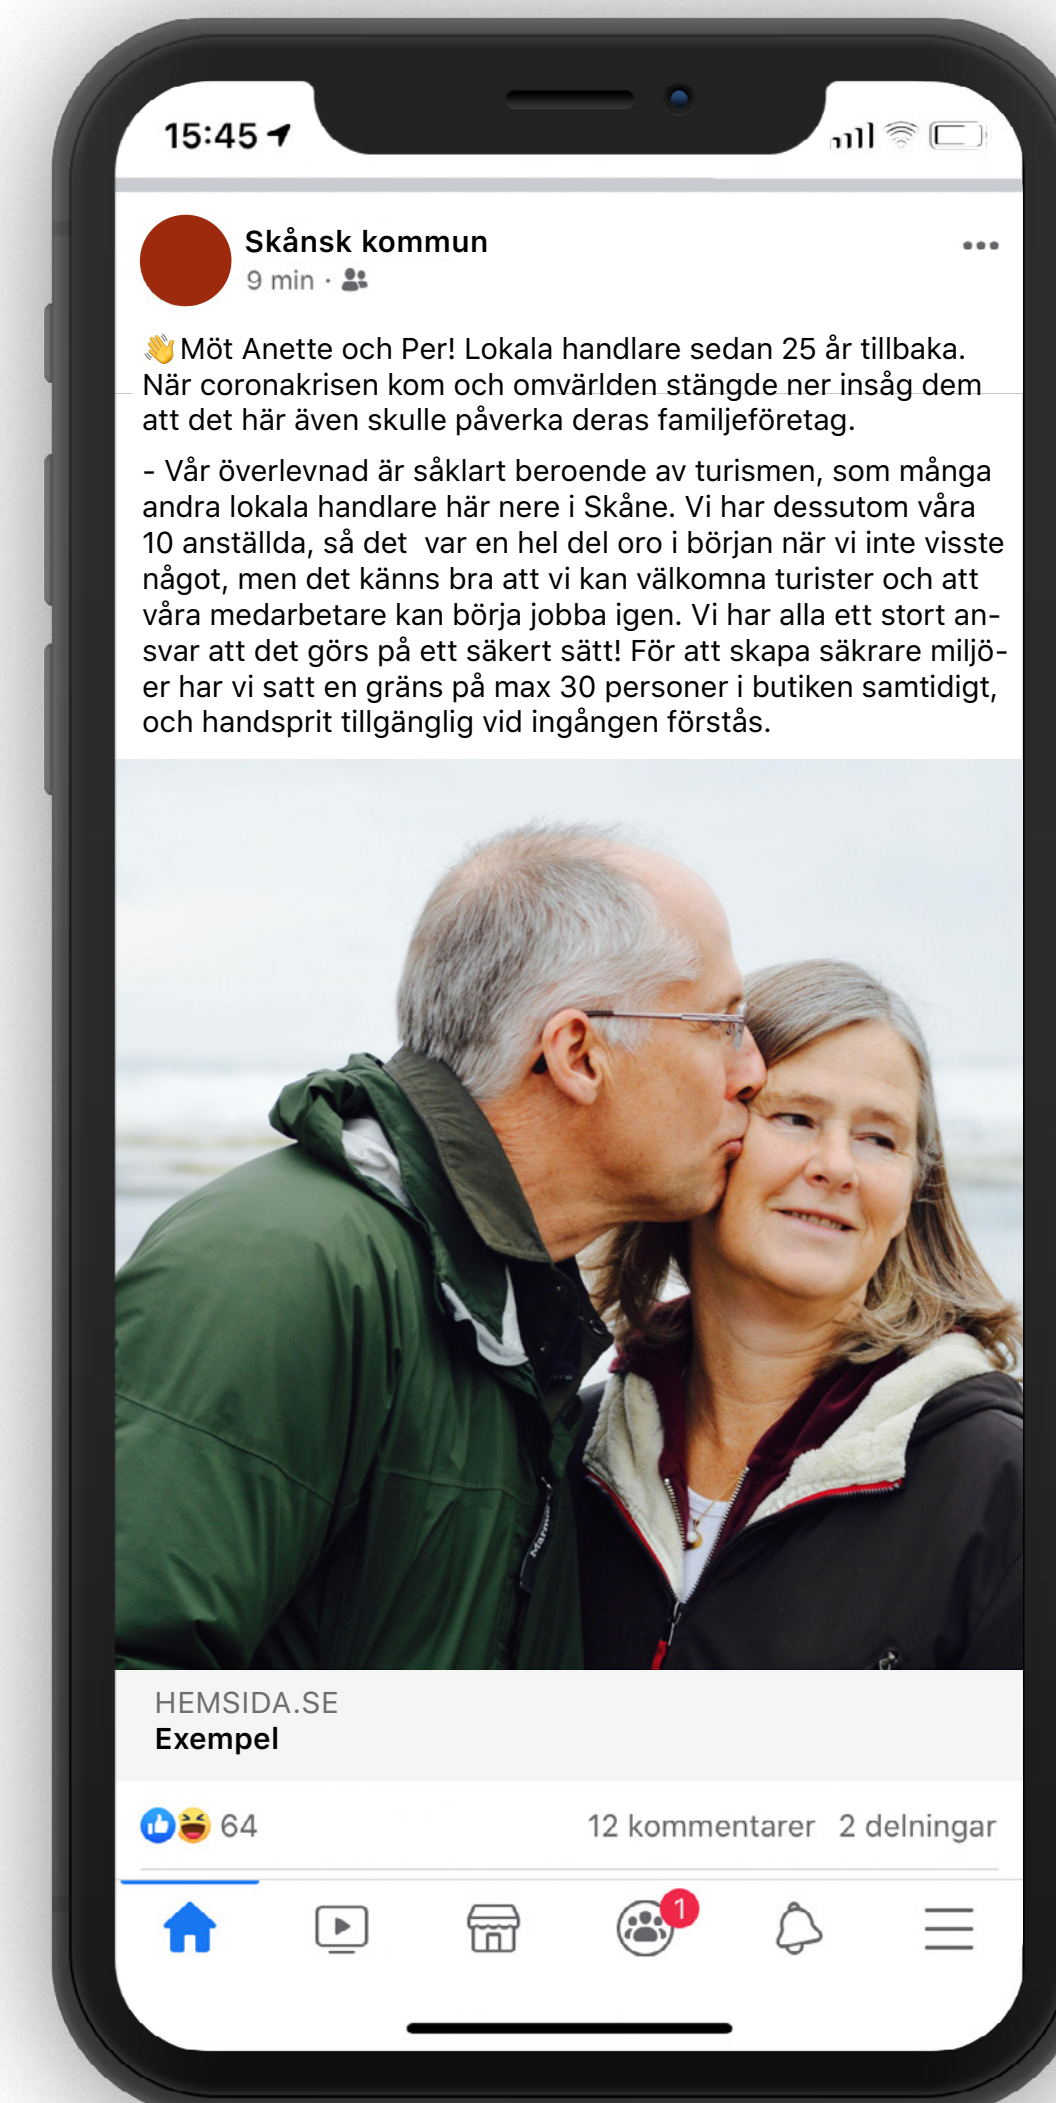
15:45

Skånsk kommun
9 min ·

👋Möt Anette och Per! Lokala handlare sedan 25 år tillbaka. När coronakrisen kom och omvärlden stängde ner insåg dem att det här även skulle påverka deras familjeföretag.

- Vår överlevnad är såklart beroende av turismen, som många andra lokala handlare här nere i Skåne. Vi har dessutom våra 10 anställda, så det var en hel del oro i början när vi inte visste något, men det känns bra att vi kan välkomna turister och att våra medarbetare kan börja jobba igen. Vi har alla ett stort ansvar att det görs på ett säkert sätt! För att skapa säkrare miljöer har vi satt en gräns på max 30 personer i butiken samtidigt, och handsprit tillgänglig vid ingången förstås.

HEMSIDA.SE
Exempel

64
12 kommentarer 2 delningar

1